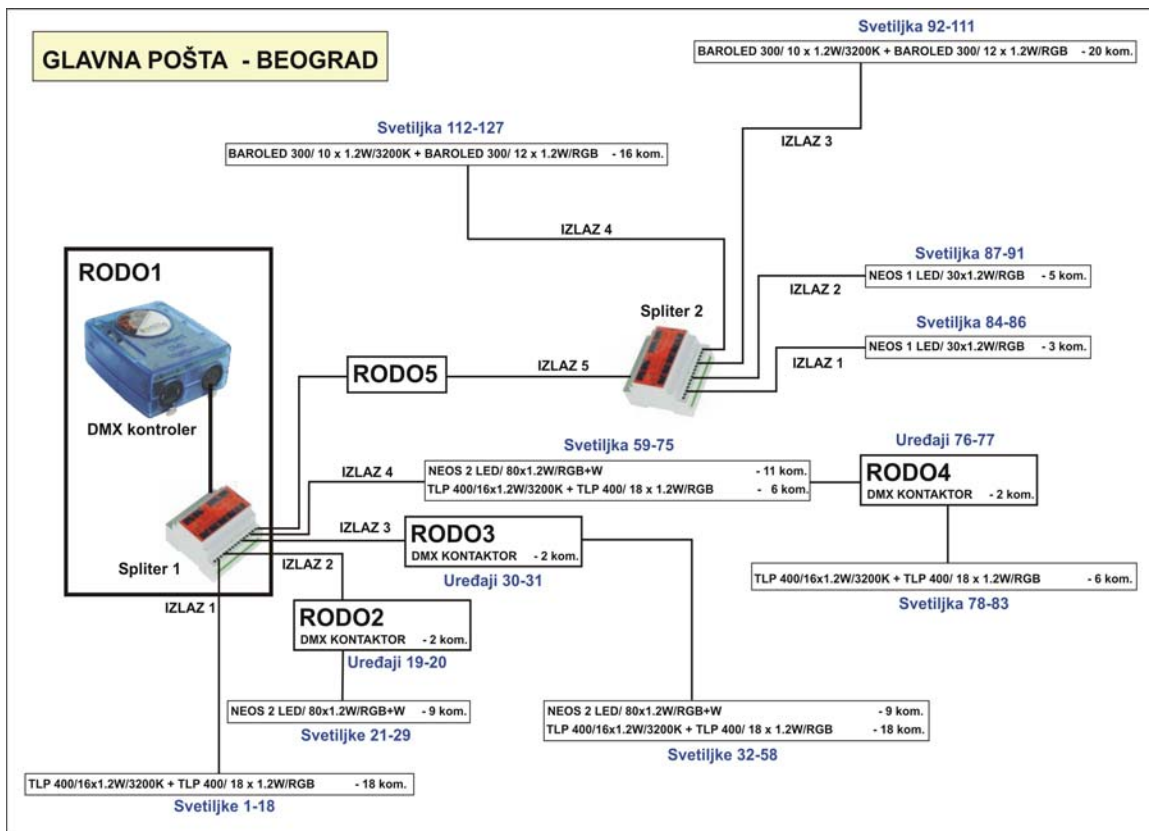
GLAVNA POŠTA - BEOGRAD

Svetiljka 92-111
BAROLED 300/ 10 x 1.2W/3200K + BAROLED 300/ 12 x 1.2W/RGB - 20 kom.

IZLAZ 3

Svetiljka 112-127
BAROLED 300/ 10 x 1.2W/3200K + BAROLED 300/ 12 x 1.2W/RGB - 16 kom.

IZLAZ 4

Svetiljka 87-91
NEOS 1 LED/ 30x1.2W/RGB - 5 kom.

IZLAZ 2

Spliter 2

Svetiljka 84-86
NEOS 1 LED/ 30x1.2W/RGB - 3 kom.

IZLAZ 1

RODO1

DMX kontroler

RODO5

IZLAZ 5

Svetiljka 59-75

Uređaji 76-77

IZLAZ 4

NEOS 2 LED/ 80x1.2W/RGB+W - 11 kom.
TLP 400/16x1.2W/3200K + TLP 400/ 18 x 1.2W/RGB - 6 kom.

RODO4
DMX KONTAKTOR - 2 kom.

IZLAZ 3

RODO3
DMX KONTAKTOR - 2 kom.

Uređaji 30-31

Spliter 1

IZLAZ 2

TLP 400/16x1.2W/3200K + TLP 400/ 18 x 1.2W/RGB - 6 kom.
Svetiljka 78-83

IZLAZ 1

RODO2
DMX KONTAKTOR - 2 kom.
Uređaji 19-20

NEOS 2 LED/ 80x1.2W/RGB+W - 9 kom.
Svetiljke 21-29

NEOS 2 LED/ 80x1.2W/RGB+W - 9 kom.
TLP 400/16x1.2W/3200K + TLP 400/ 18 x 1.2W/RGB - 18 kom.
Svetiljke 32-58

TLP 400/16x1.2W/3200K + TLP 400/ 18 x 1.2W/RGB - 18 kom.
Svetiljke 1-18